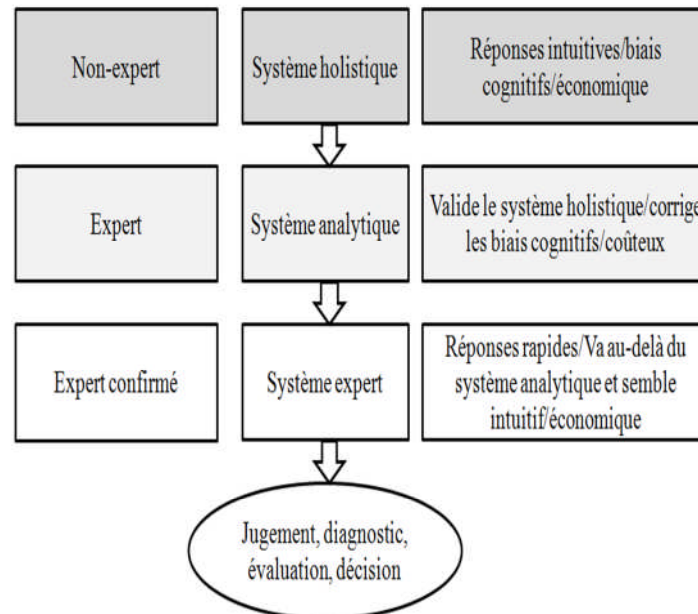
Non-expert

Système holistique

Réponses intuitives/biais cognitifs/économique

Expert

Système analytique

Valide le système holistique/corrige les biais cognitifs/coûteux

Expert confirmé

Système expert

Réponses rapides/Va au-delà du système analytique et semble intuitif/économique

Jugement, diagnostic, évaluation, décision